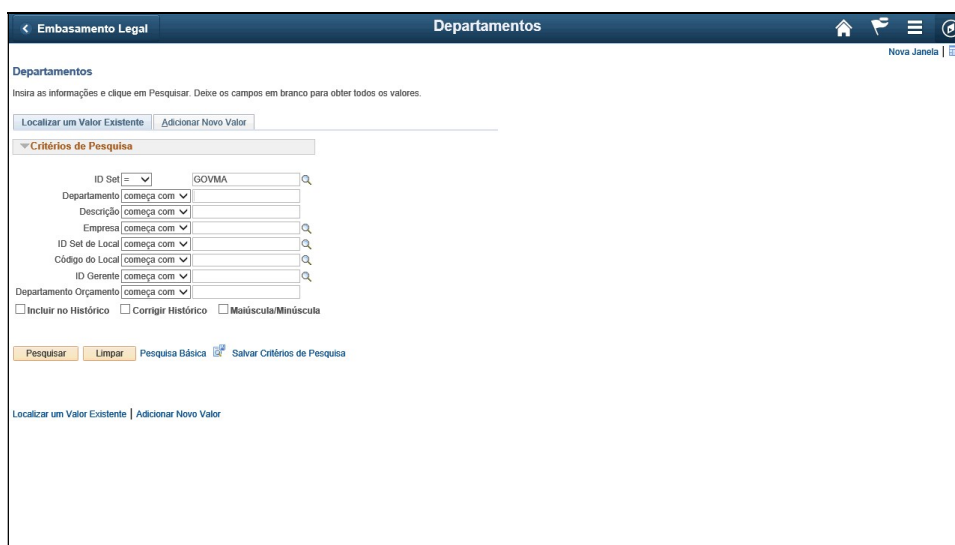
< Embasamento Legal

Departamentos

Nova Janela |

Departamentos

Insira as informações e clique em Pesquisar. Deixe os campos em branco para obter todos os valores.

Localizar um Valor Existente | Adicionar Novo Valor

Critérios de Pesquisa

ID Set = GOVMA
Departamento começa com
Descrição começa com
Empresa começa com
ID Set de Local começa com
Código do Local começa com
ID Gerente começa com
Departamento Orçamento começa com

Incluir no Histórico Corrigir Histórico Maiúscula/Minúscula

Pesquisar Limpar Pesquisa Básica Salvar Critérios de Pesquisa

Localizar um Valor Existente | Adicionar Novo Valor